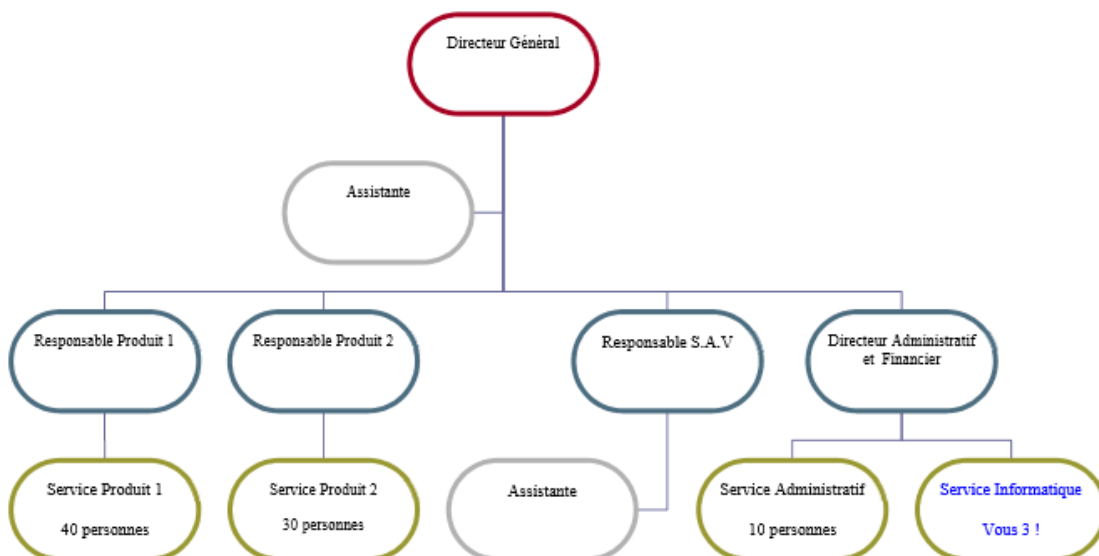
Directeur Général

Assistante

Responsable Produit 1

Responsable Produit 2

Responsable S.A.V

Directeur Administratif et Financier

Service Produit 1

40 personnes

Service Produit 2

30 personnes

Assistante

Service Administratif

10 personnes

Service Informatique

Vous 3 !